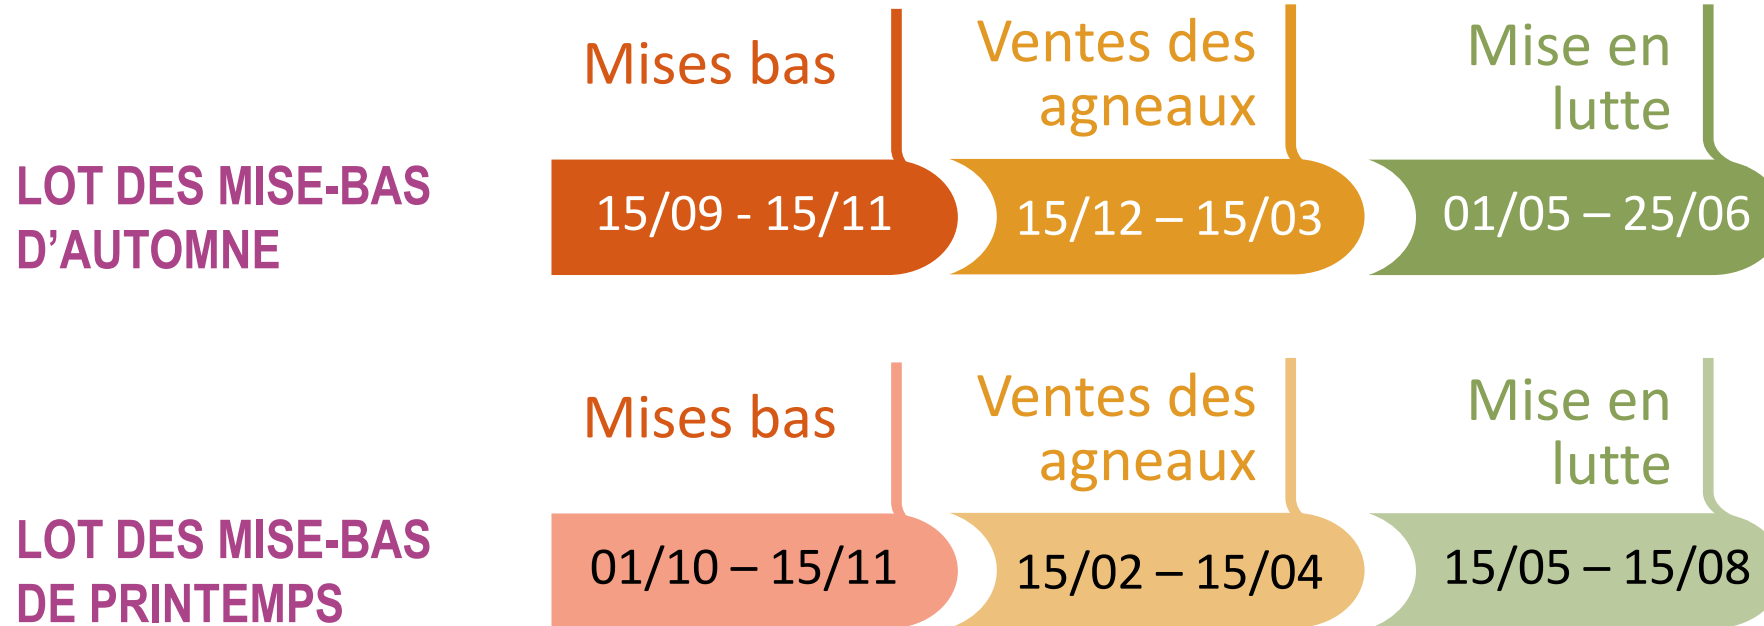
LOT DES MISE-BAS D'AUTOMNE

Mises bas
15/09 - 15/11

Ventes des agneaux
15/12 – 15/03

Mise en lutte
01/05 – 25/06

LOT DES MISE-BAS DE PRINTEMPS

Mises bas
01/10 – 15/11

Ventes des agneaux
15/02 – 15/04

Mise en lutte
15/05 – 15/08